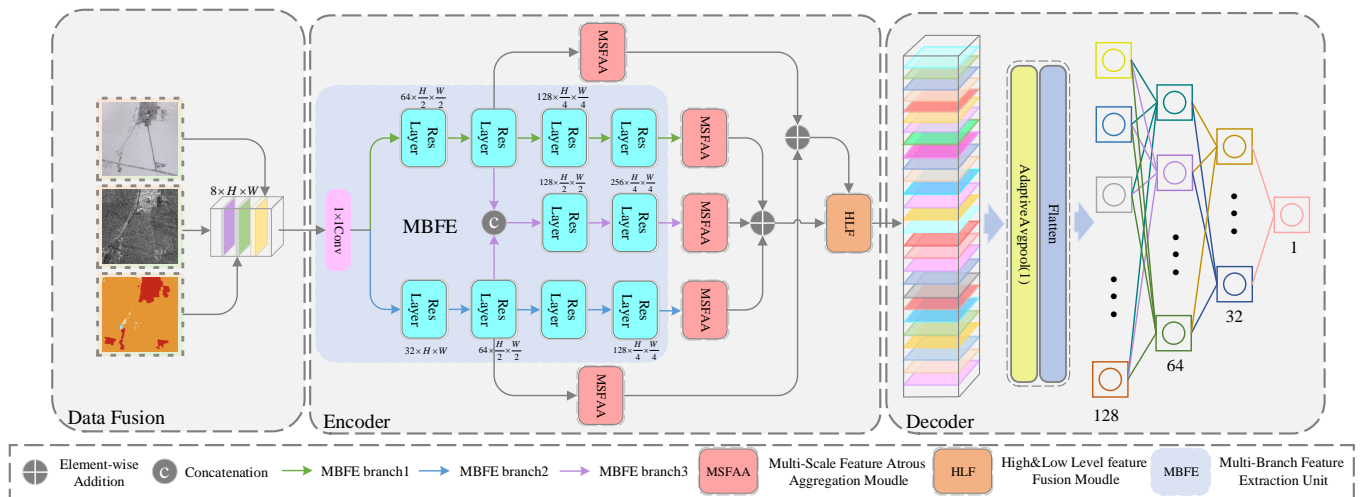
Data Fusion

$8\times H\times W$

Encoder

$1\times1$Conv

MBFE

$64\times\frac{H}{2}\times\frac{W}{2}$

$128\times\frac{H}{4}\times\frac{W}{4}$

$128\times\frac{H}{2}\times\frac{W}{2}$

$256\times\frac{H}{4}\times\frac{W}{4}$

$32\times H\times W$

$64\times\frac{H}{2}\times\frac{W}{2}$

$128\times\frac{H}{4}\times\frac{W}{4}$

Res Layer

Res Layer

Res Layer

Res Layer

Res Layer

Res Layer

Res Layer

Res Layer

Res Layer

Res Layer

C

MSFAA

MSFAA

MSFAA

MSFAA

MSFAA

MSFAA

HLF

Decoder

AdaptiveAvgpool(1)

Flatten

128

64

32

1

Element-wise Addition

C Concatenation

MBFE branch1

MBFE branch2

MBFE branch3

MSFAA Multi-Scale Feature Atrous Aggregation Moudle

HLF High&Low Level feature Fusion Moudle

MBFE Multi-Branch Feature Extraction Unit